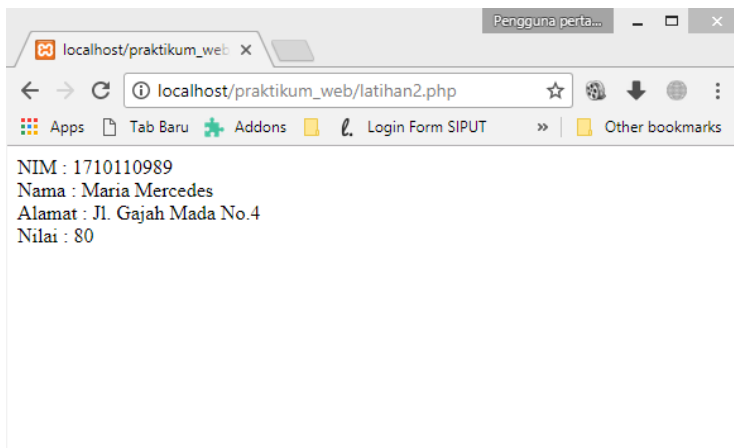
Pengguna perta...

localhost/praktikum_web ×

localhost/praktikum_web/latihan2.php

Apps  Tab Baru  Addons  Login Form SIPUT  »  Other bookmarks

NIM : 1710110989
Nama : Maria Mercedes
Alamat : Jl. Gajah Mada No.4
Nilai : 80